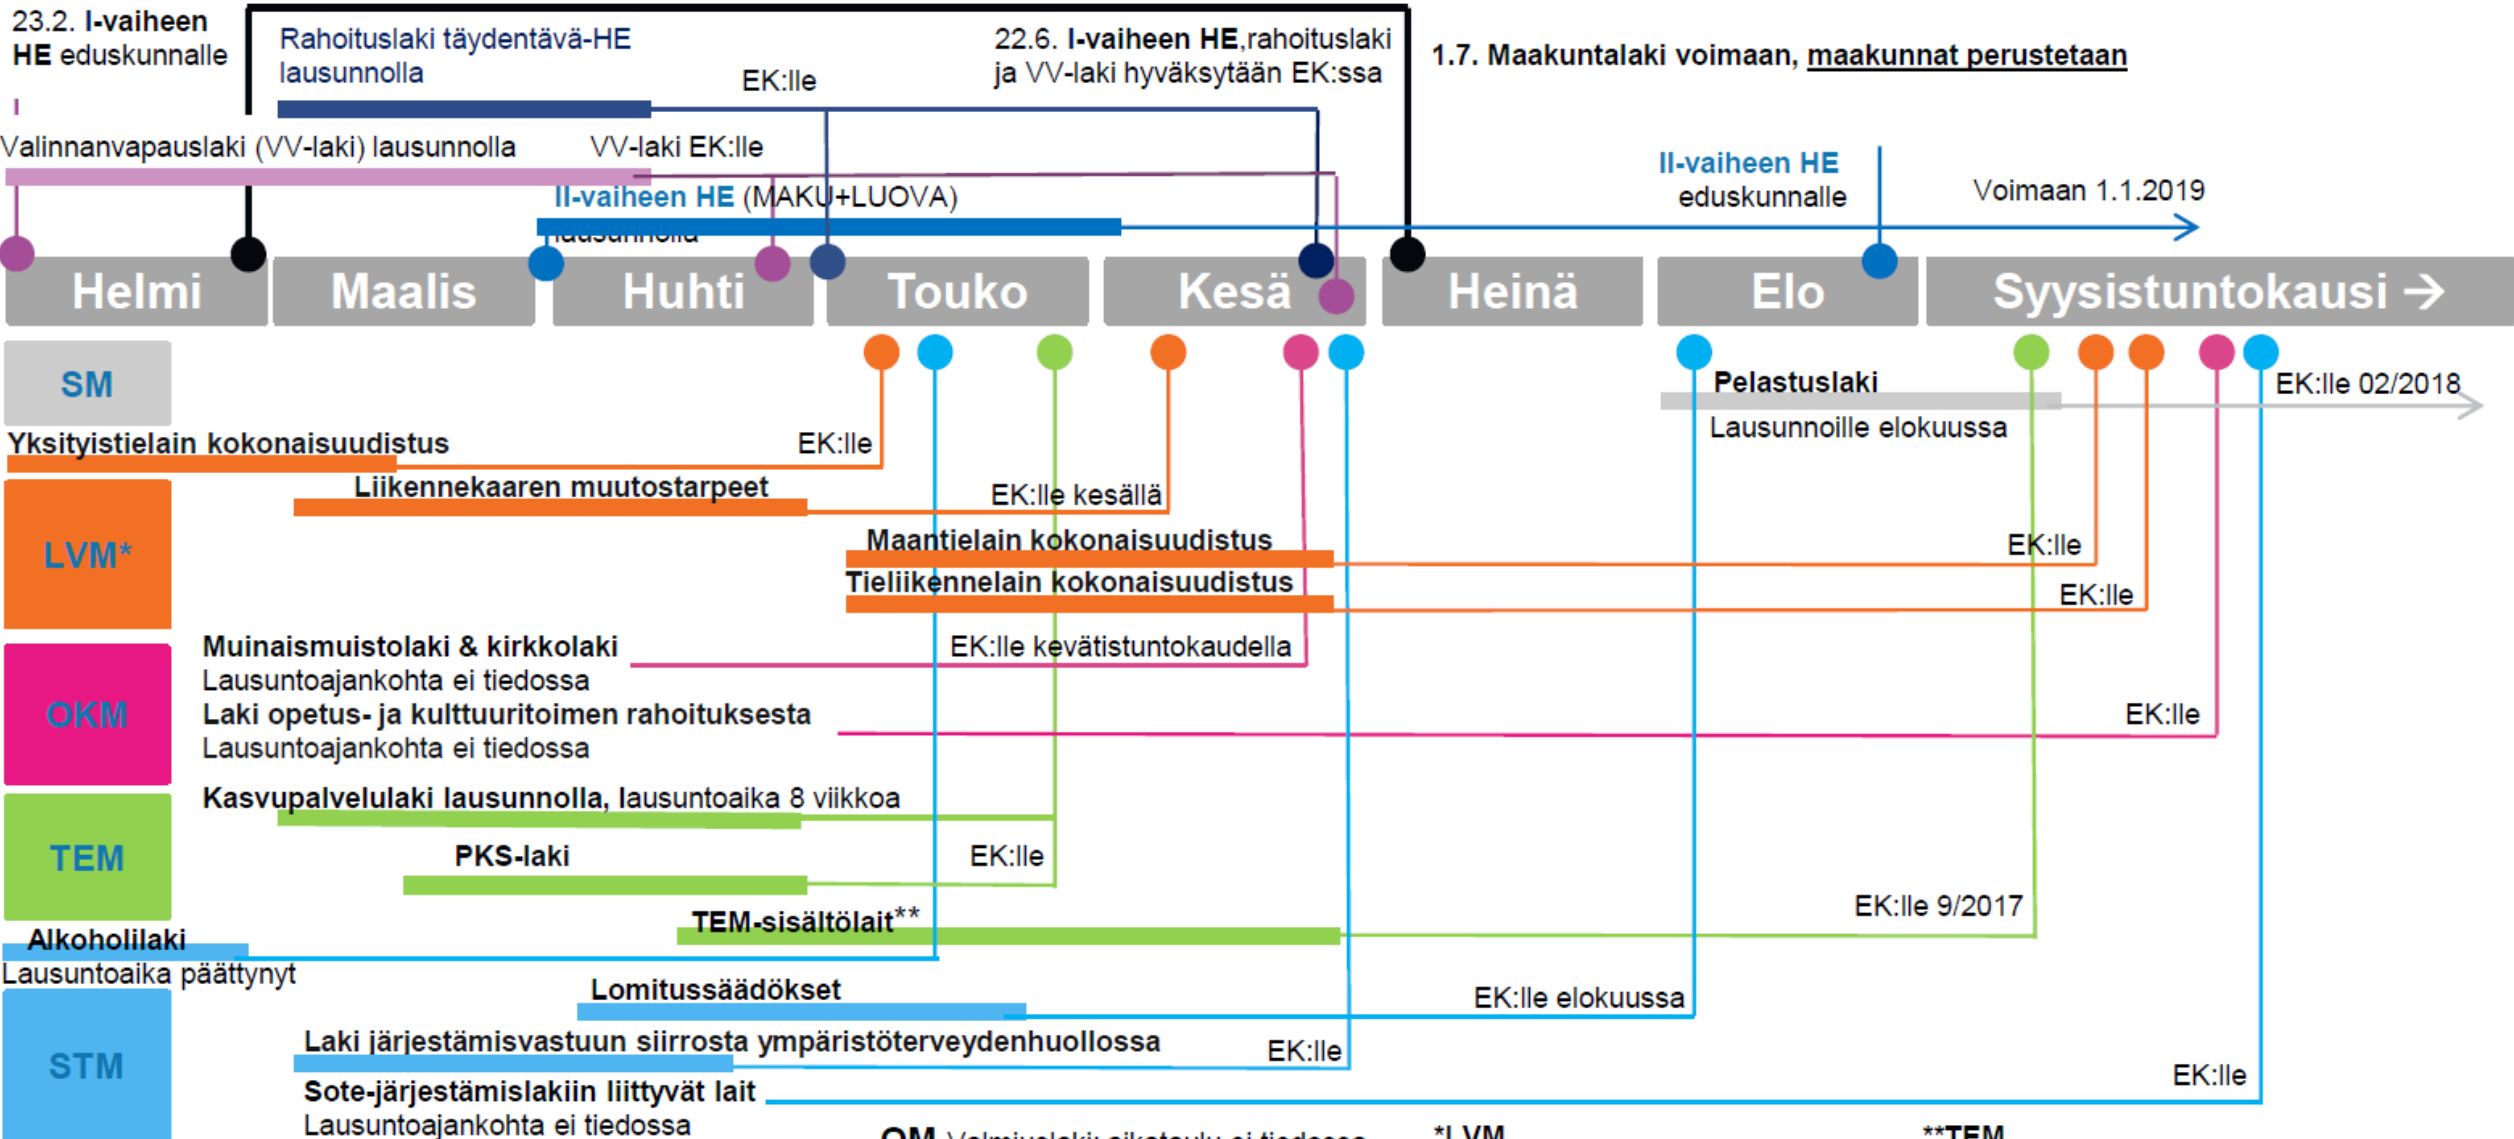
23.2. I-vaiheen HE eduskunnalle

Rahoituslaki täydentävä-HE lausunnolla

EK:lle

22.6. I-vaiheen HE,rahoituslaki ja VV-laki hyväksytään EK:ssa

1.7. Maakuntalaki voimaan, maakunnat perustetaan

Valinnanvapauslaki (VV-laki) lausunnolla

VV-laki EK:lle

II-vaiheen HE (MAKU+LUOVA) lausunnolla

II-vaiheen HE eduskunnalle

Voimaan 1.1.2019

Helmi | Maalis | Huhti | Touko | Kesä | Heinä | Elo | Syysistuntokausi →

SM

Pelastuslaki
Lausunnoille elokuussa

EK:lle 02/2018

Yksityistielain kokonaisuudistus

EK:lle

Liikennekaaren muutostarpeet

EK:lle kesällä

LVM*

Maantielain kokonaisuudistus

EK:lle

Tieliikennelain kokonaisuudistus

EK:lle

OKM

Muinaismuistolaki & kirkkolaki
Lausuntoajankohta ei tiedossa

EK:lle kevätistuntokaudella

Laki opetus- ja kulttuuritoimen rahoituksesta
Lausuntoajankohta ei tiedossa

EK:lle

TEM

Kasvupalvelulaki lausunnolla, lausuntoaika 8 viikkoa

PKS-laki

EK:lle

TEM-sisältölait**

EK:lle 9/2017

Alkoholilaki
Lausuntoaika päättynyt

STM

Lomitussäädökset

EK:lle elokuussa

Laki järjestämisvastuun siirrosta ympäristöterveydenhuollossa

EK:lle

Sote-järjestämislakiin liittyvät lait
Lausuntoajankohta ei tiedossa

EK:lle

OM Valmiuslaki: aikataulu ei tiedossa *LVM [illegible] **TEM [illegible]